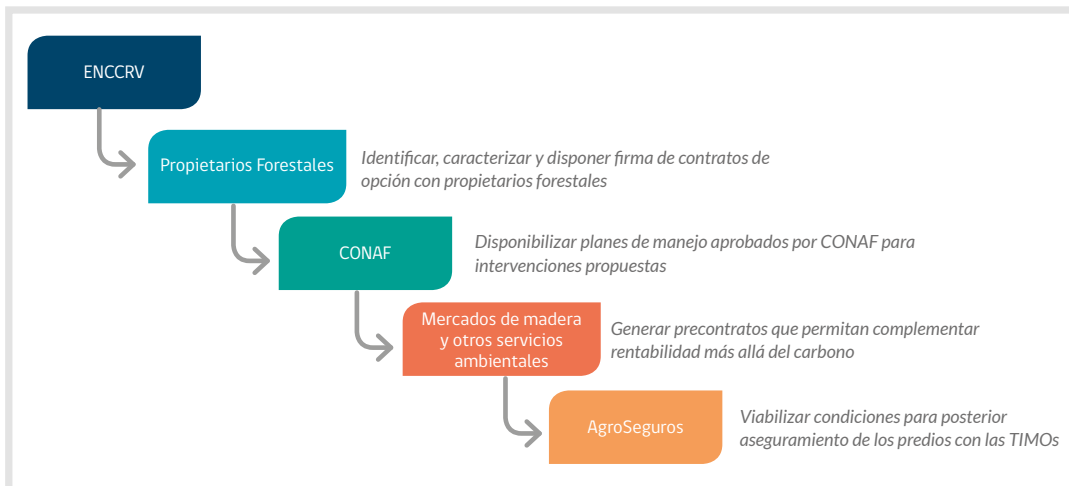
ENCCRV

Propietarios Forestales

Identificar, caracterizar y disponer firma de contratos de opción con propietarios forestales

CONAF

Disponibilizar planes de manejo aprobados por CONAF para intervenciones propuestas

Mercados de madera y otros servicios ambientales

Generar precontratos que permitan complementar rentabilidad más allá del carbono

AgroSeguros

Viabilizar condiciones para posterior aseguramiento de los predios con las TIMOs